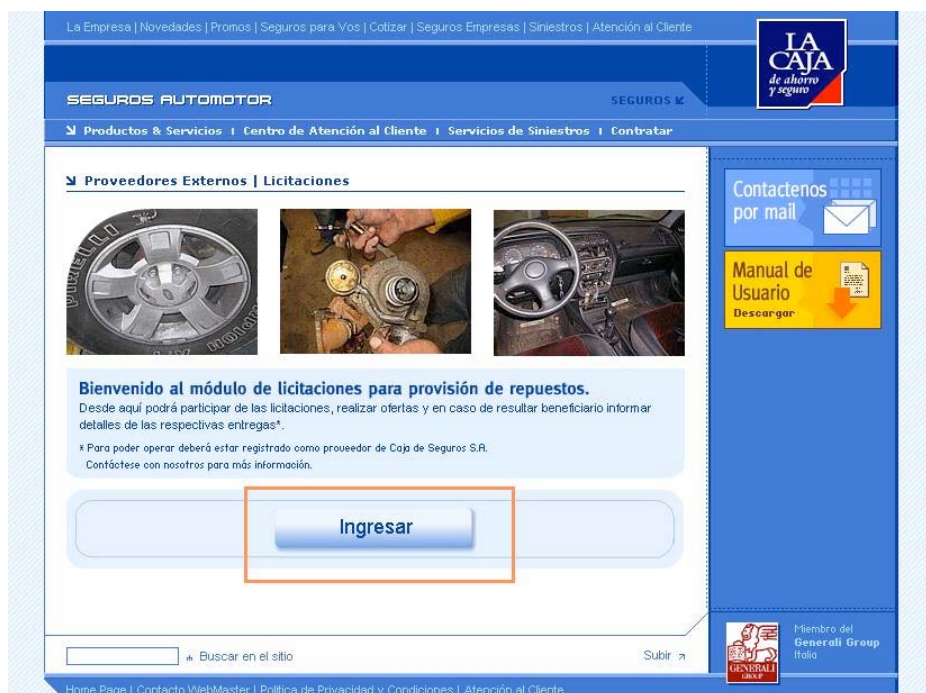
La Empresa | Novedades | Promos | Seguros para Vos | Cotizar | Seguros Empresas | Siniestros | Atención al Cliente

LA CAJA de ahorro y seguro

SEGUROS AUTOMOTOR

SEGUROS

Productos & Servicios | Centro de Atención al Cliente | Servicios de Siniestros | Contratar

Proveedores Externos | Licitaciones

Contactenos por mail

Manual de Usuario
Descargar

Bienvenido al módulo de licitaciones para provisión de repuestos.

Desde aquí podrá participar de las licitaciones, realizar ofertas y en caso de resultar beneficiario informar detalles de las respectivas entregas*.

* Para poder operar deberá estar registrado como proveedor de Caja de Seguros S.A.
Contáctese con nosotros para más información.

Ingresar

Buscar en el sitio

Subir

Miembro del Generali Group Italia

GENERALI GROUP

Home Page | Contacto WebMaster | Politica de Privacidad y Condiciones | Atención al Cliente